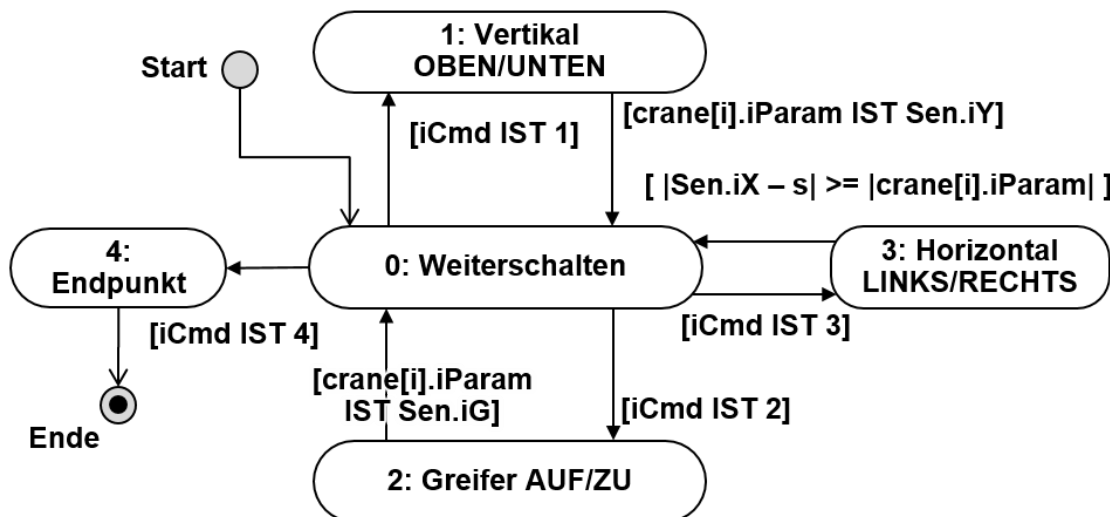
1: Vertikal
OBEN/UNTEN

Start

[iCmd IST 1]

[crane[i].iParam IST Sen.iY]

[ |Sen.iX – s| >= |crane[i].iParam| ]

4:
Endpunkt

0: Weiterschalten

3: Horizontal
LINKS/RECHTS

[iCmd IST 4]

[iCmd IST 3]

[crane[i].iParam
IST Sen.iG]

[iCmd IST 2]

Ende

2: Greifer AUF/ZU